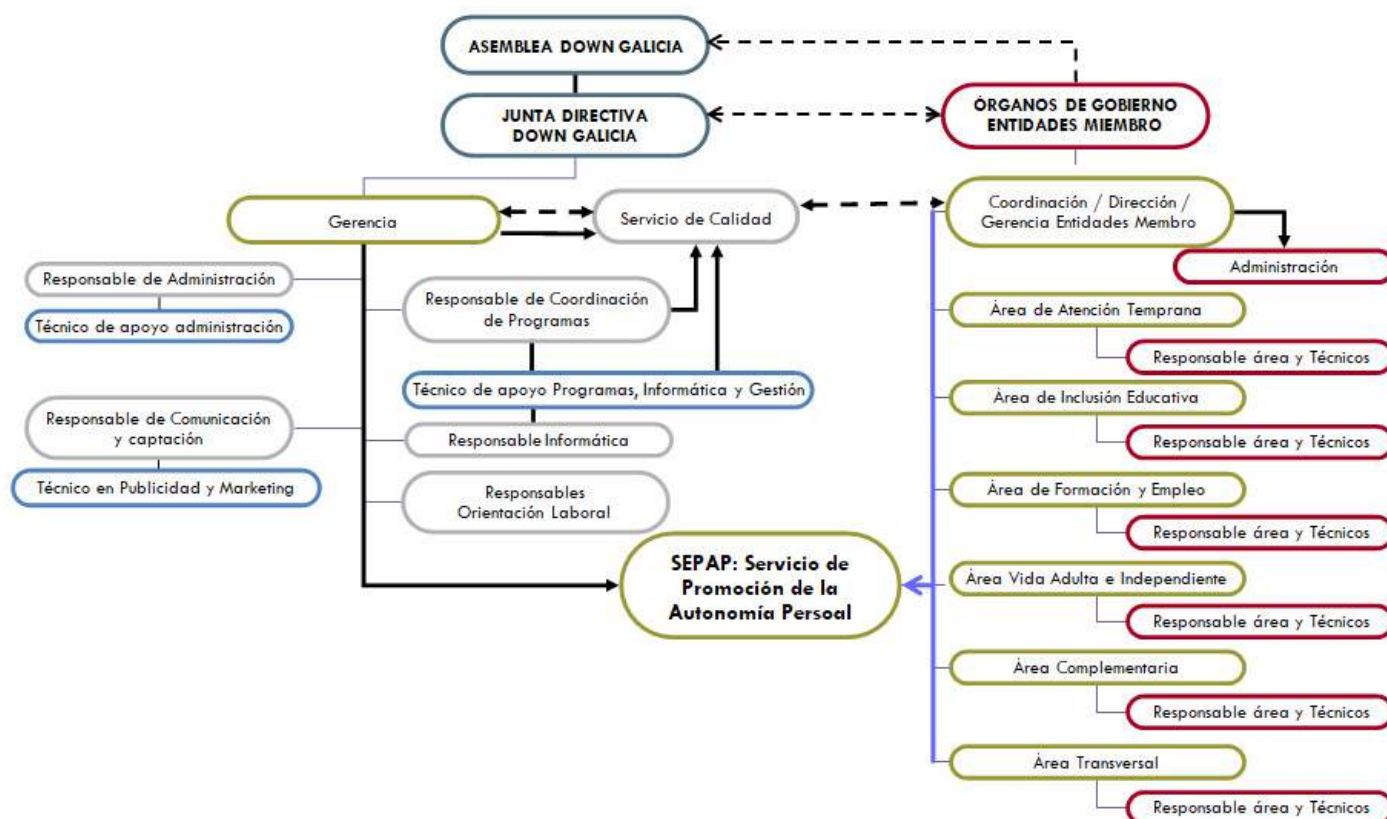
ASEMBLEA DOWN GALICIA

JUNTA DIRECTIVA
DOWN GALICIA

ÓRGANOS DE GOBIERNO
ENTIDADES MIEMBRO

Gerencia

Servicio de Calidad

Coordinación / Dirección / Gerencia Entidades Membro

Administración

Responsable de Administración

Técnico de apoyo administración

Responsable de Coordinación de Programas

Área de Atención Temprana

Responsable área y Técnicos

Técnico de apoyo Programas, Informática y Gestión

Área de Inclusión Educativa

Responsable área y Técnicos

Responsable de Comunicación y captación

Responsable Informática

Técnico en Publicidad y Marketing

Responsables
Orientación Laboral

Área de Formación y Empleo

Responsable área y Técnicos

SEPAP: Servicio de Promoción de la Autonomía Persoal

Área Vida Adulta e Independiente

Responsable área y Técnicos

Área Complementaria

Responsable área y Técnicos

Área Transversal

Responsable área y Técnicos